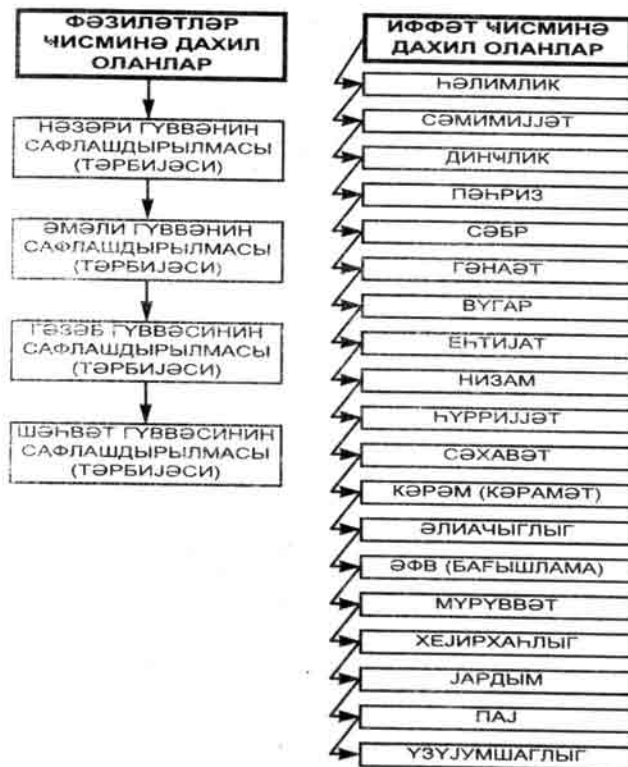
ФӘЗИЛӘТЛӘР ЧИСМИНӘ ДАХИЛ ОЛАНЛАР

НӘЗӘРИ ГҮВВӘНИН САФЛАШДЫРЫЛМАСЫ (ТӘРБИЈӘСИ)

ӘМӘЛИ ГҮВВӘНИН САФЛАШДЫРЫЛМАСЫ (ТӘРБИЈӘСИ)

ГӘЗӘБ ГҮВВӘСИНИН САФЛАШДЫРЫЛМАСЫ (ТӘРБИЈӘСИ)

ШӘҺВӘТ ГҮВВӘСИНИН САФЛАШДЫРЫЛМАСЫ (ТӘРБИЈӘСИ)

ИФФӘТ ЧИСМИНӘ ДАХИЛ ОЛАНЛАР

ҺӘЛИМЛИК

СӘМИМИЈЈӘТ

ДИНҸЛИК

ПӘҺРИЗ

СӘБР

ГӘНАӘТ

ВҮГАР

ЕҺТИЈАТ

НИЗАМ

ҺҮРРИЈЈӘТ

СӘХАВӘТ

КӘРӘМ (КӘРАМӘТ)

ӘЛИАЧЫГЛЫГ

ӘФВ (БАҒЫШЛАМА)

МҮРҮВВӘТ

ХЕЈИРХАҺЛЫГ

ЈАРДЫМ

ПАЈ

ҮЗҮЈУМШАГЛЫГ